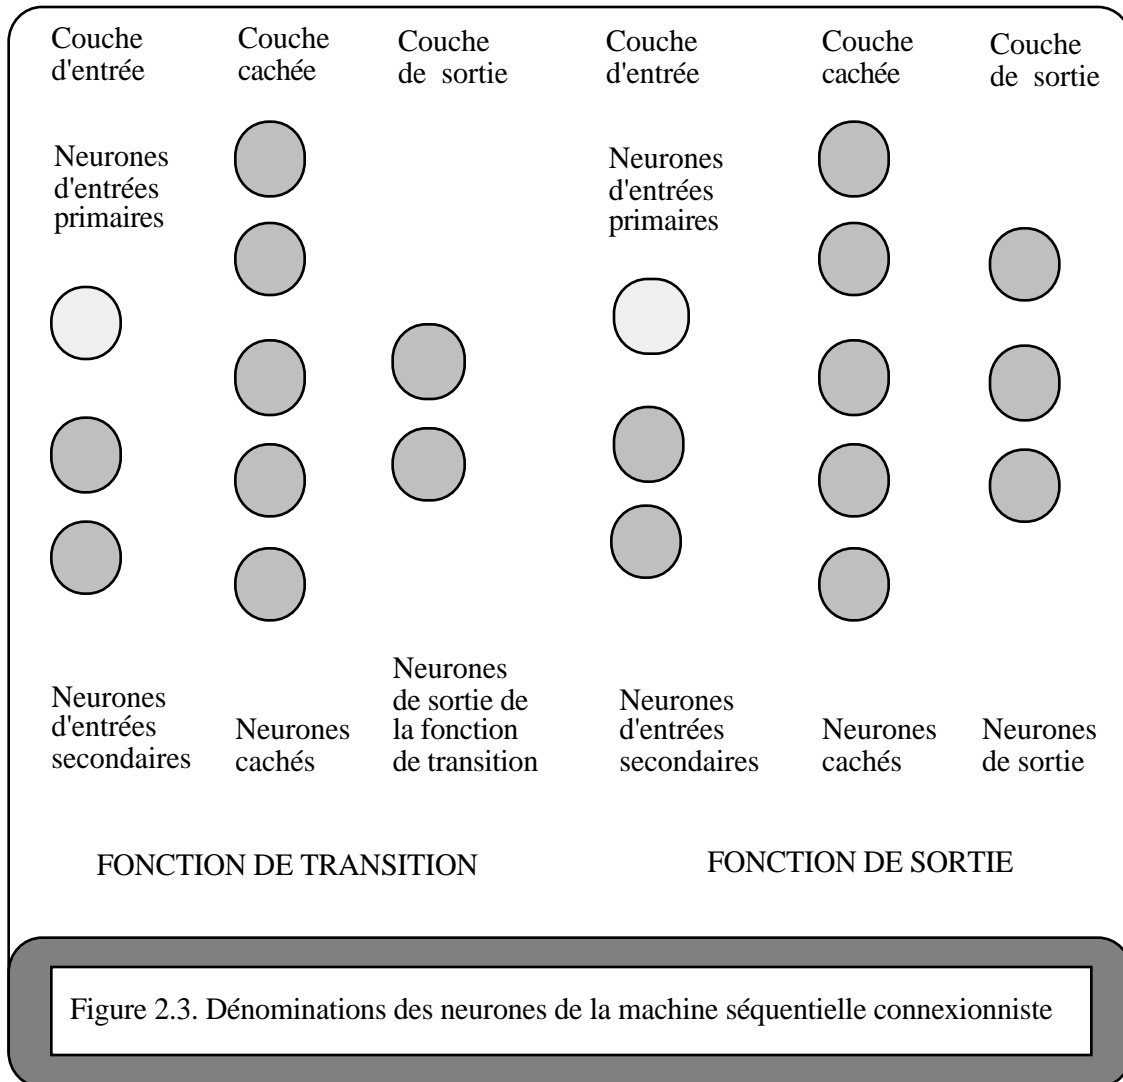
Couche d'entrée

Couche cachée

Couche de sortie

Couche d'entrée

Couche cachée

Couche de sortie

Neurones d'entrées primaires

Neurones d'entrées primaires

Neurones d'entrées secondaires

Neurones cachés

Neurones de sortie de la fonction de transition

Neurones d'entrées secondaires

Neurones cachés

Neurones de sortie

FONCTION DE TRANSITION

FONCTION DE SORTIE

Figure 2.3. Dénominations des neurones de la machine séquentielle connexionniste